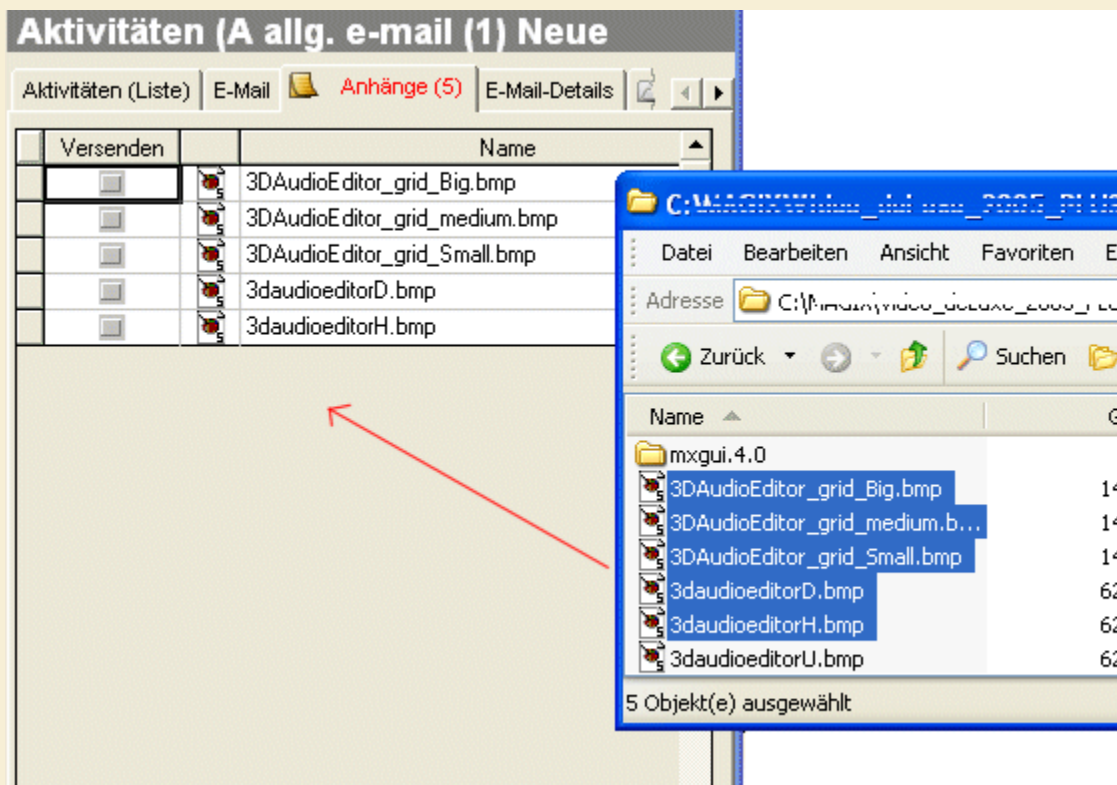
Aktivitäten (A allg. e-mail (1) Neue

Aktivitäten (Liste) | E-Mail | Anhänge (5) | E-Mail-Details

| Versenden | | Name |
|---|---|---|
| | | 3DAudioEditor_grid_Big.bmp |
| | | 3DAudioEditor_grid_medium.bmp |
| | | 3DAudioEditor_grid_Small.bmp |
| | | 3daudioeditorD.bmp |
| | | 3daudioeditorH.bmp |

C:\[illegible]

Datei Bearbeiten Ansicht Favoriten E

Adresse C:\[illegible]

Zurück Suchen

| Name | G |
|---|---|
| mxgui.4.0 | |
| 3DAudioEditor_grid_Big.bmp | 14 |
| 3DAudioEditor_grid_medium.b... | 14 |
| 3DAudioEditor_grid_Small.bmp | 14 |
| 3daudioeditorD.bmp | 62 |
| 3daudioeditorH.bmp | 62 |
| 3daudioeditorU.bmp | 62 |

5 Objekt(e) ausgewählt